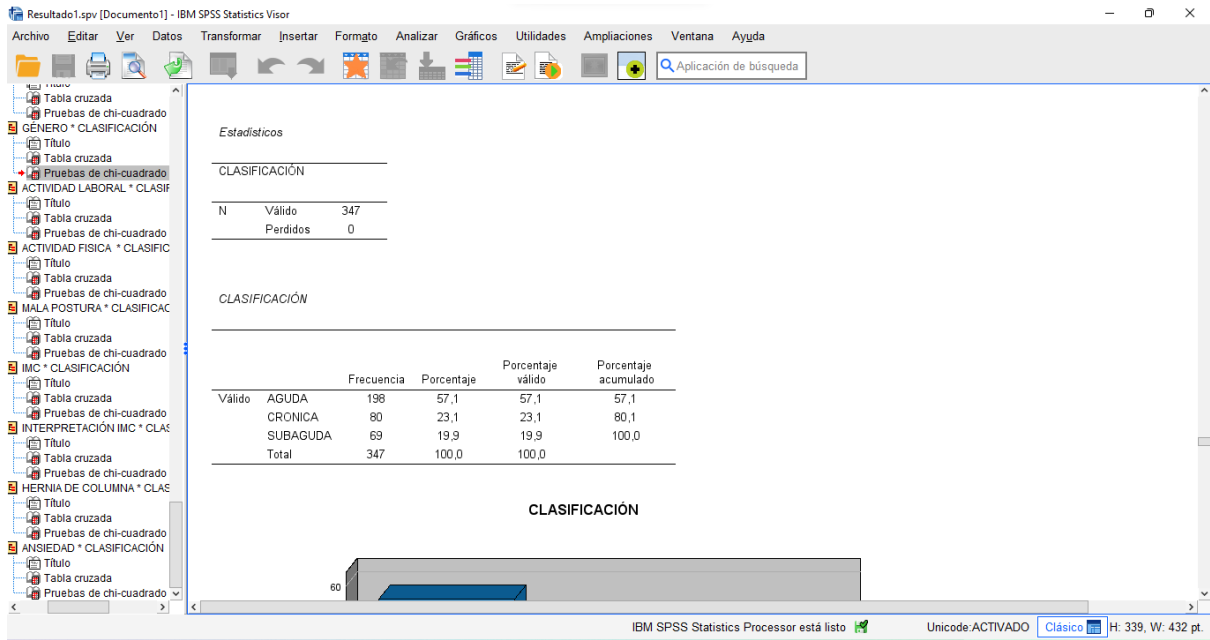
Resultado1.spv [Documento1] - IBM SPSS Statistics Visor

Archivo Editar Ver Datos Transformar Insertar Formato Analizar Gráficos Utilidades Ampliaciones Ventana Ayuda

Aplicación de búsqueda

Tabla cruzada
Pruebas de chi-cuadrado
GENERO * CLASIFICACIÓN
Título
Tabla cruzada
Pruebas de chi-cuadrado
ACTIVIDAD LABORAL * CLASIF
Título
Tabla cruzada
Pruebas de chi-cuadrado
ACTIVIDAD FISICA * CLASIFIC
Título
Tabla cruzada
Pruebas de chi-cuadrado
MALA POSTURA * CLASIFICAC
Título
Tabla cruzada
Pruebas de chi-cuadrado
IMC * CLASIFICACIÓN
Título
Tabla cruzada
Pruebas de chi-cuadrado
INTERPRETACIÓN IMC * CLAS
Título
Tabla cruzada
Pruebas de chi-cuadrado
HERNIA DE COLUMNA * CLAS
Título
Tabla cruzada
Pruebas de chi-cuadrado
ANSIEDAD * CLASIFICACIÓN
Título
Tabla cruzada
Pruebas de chi-cuadrado

Estadísticos

CLASIFICACIÓN

| N | Válido | 347 |
|---|---|---|
| | Perdidos | 0 |

CLASIFICACIÓN

| | | Frecuencia | Porcentaje | Porcentaje válido | Porcentaje acumulado |
|---|---|---|---|---|---|
| Válido | AGUDA | 198 | 57,1 | 57,1 | 57,1 |
| | CRONICA | 80 | 23,1 | 23,1 | 80,1 |
| | SUBAGUDA | 69 | 19,9 | 19,9 | 100,0 |
| | Total | 347 | 100,0 | 100,0 | |

CLASIFICACIÓN

60

IBM SPSS Statistics Processor está listo Unicode:ACTIVADO Clásico H: 339, W: 432 pt.